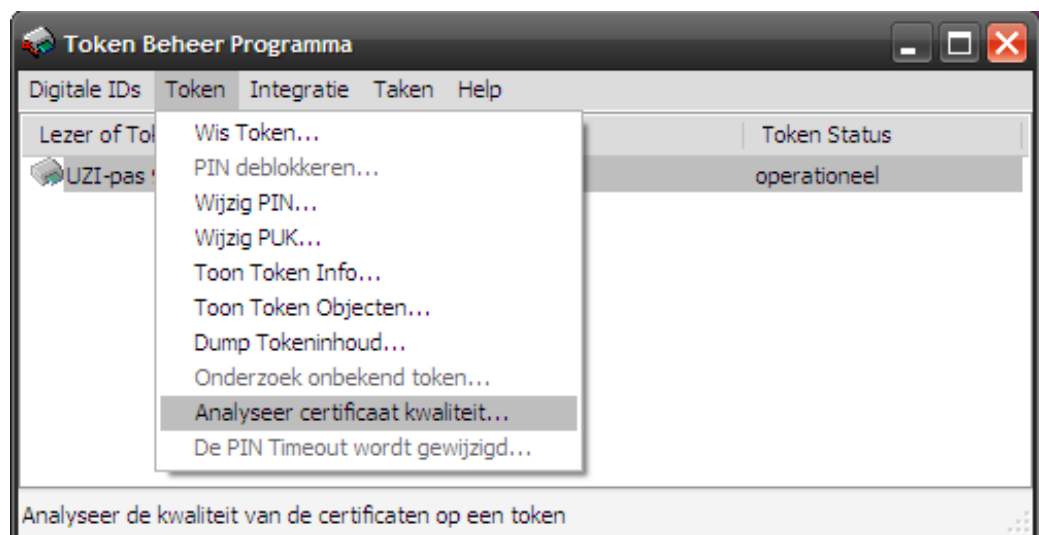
Token Beheer Programma

Digitale IDs Token Integratie Taken Help

Lezer of To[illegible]

Token Status

UZI-pas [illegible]

operationeel

Wis Token...
PIN deblokkeren...
Wijzig PIN...
Wijzig PUK...
Toon Token Info...
Toon Token Objecten...
Dump Tokeninhoud...
Onderzoek onbekend token...
Analyseer certificaat kwaliteit...
De PIN Timeout wordt gewijzigd...

Analyseer de kwaliteit van de certificaten op een token